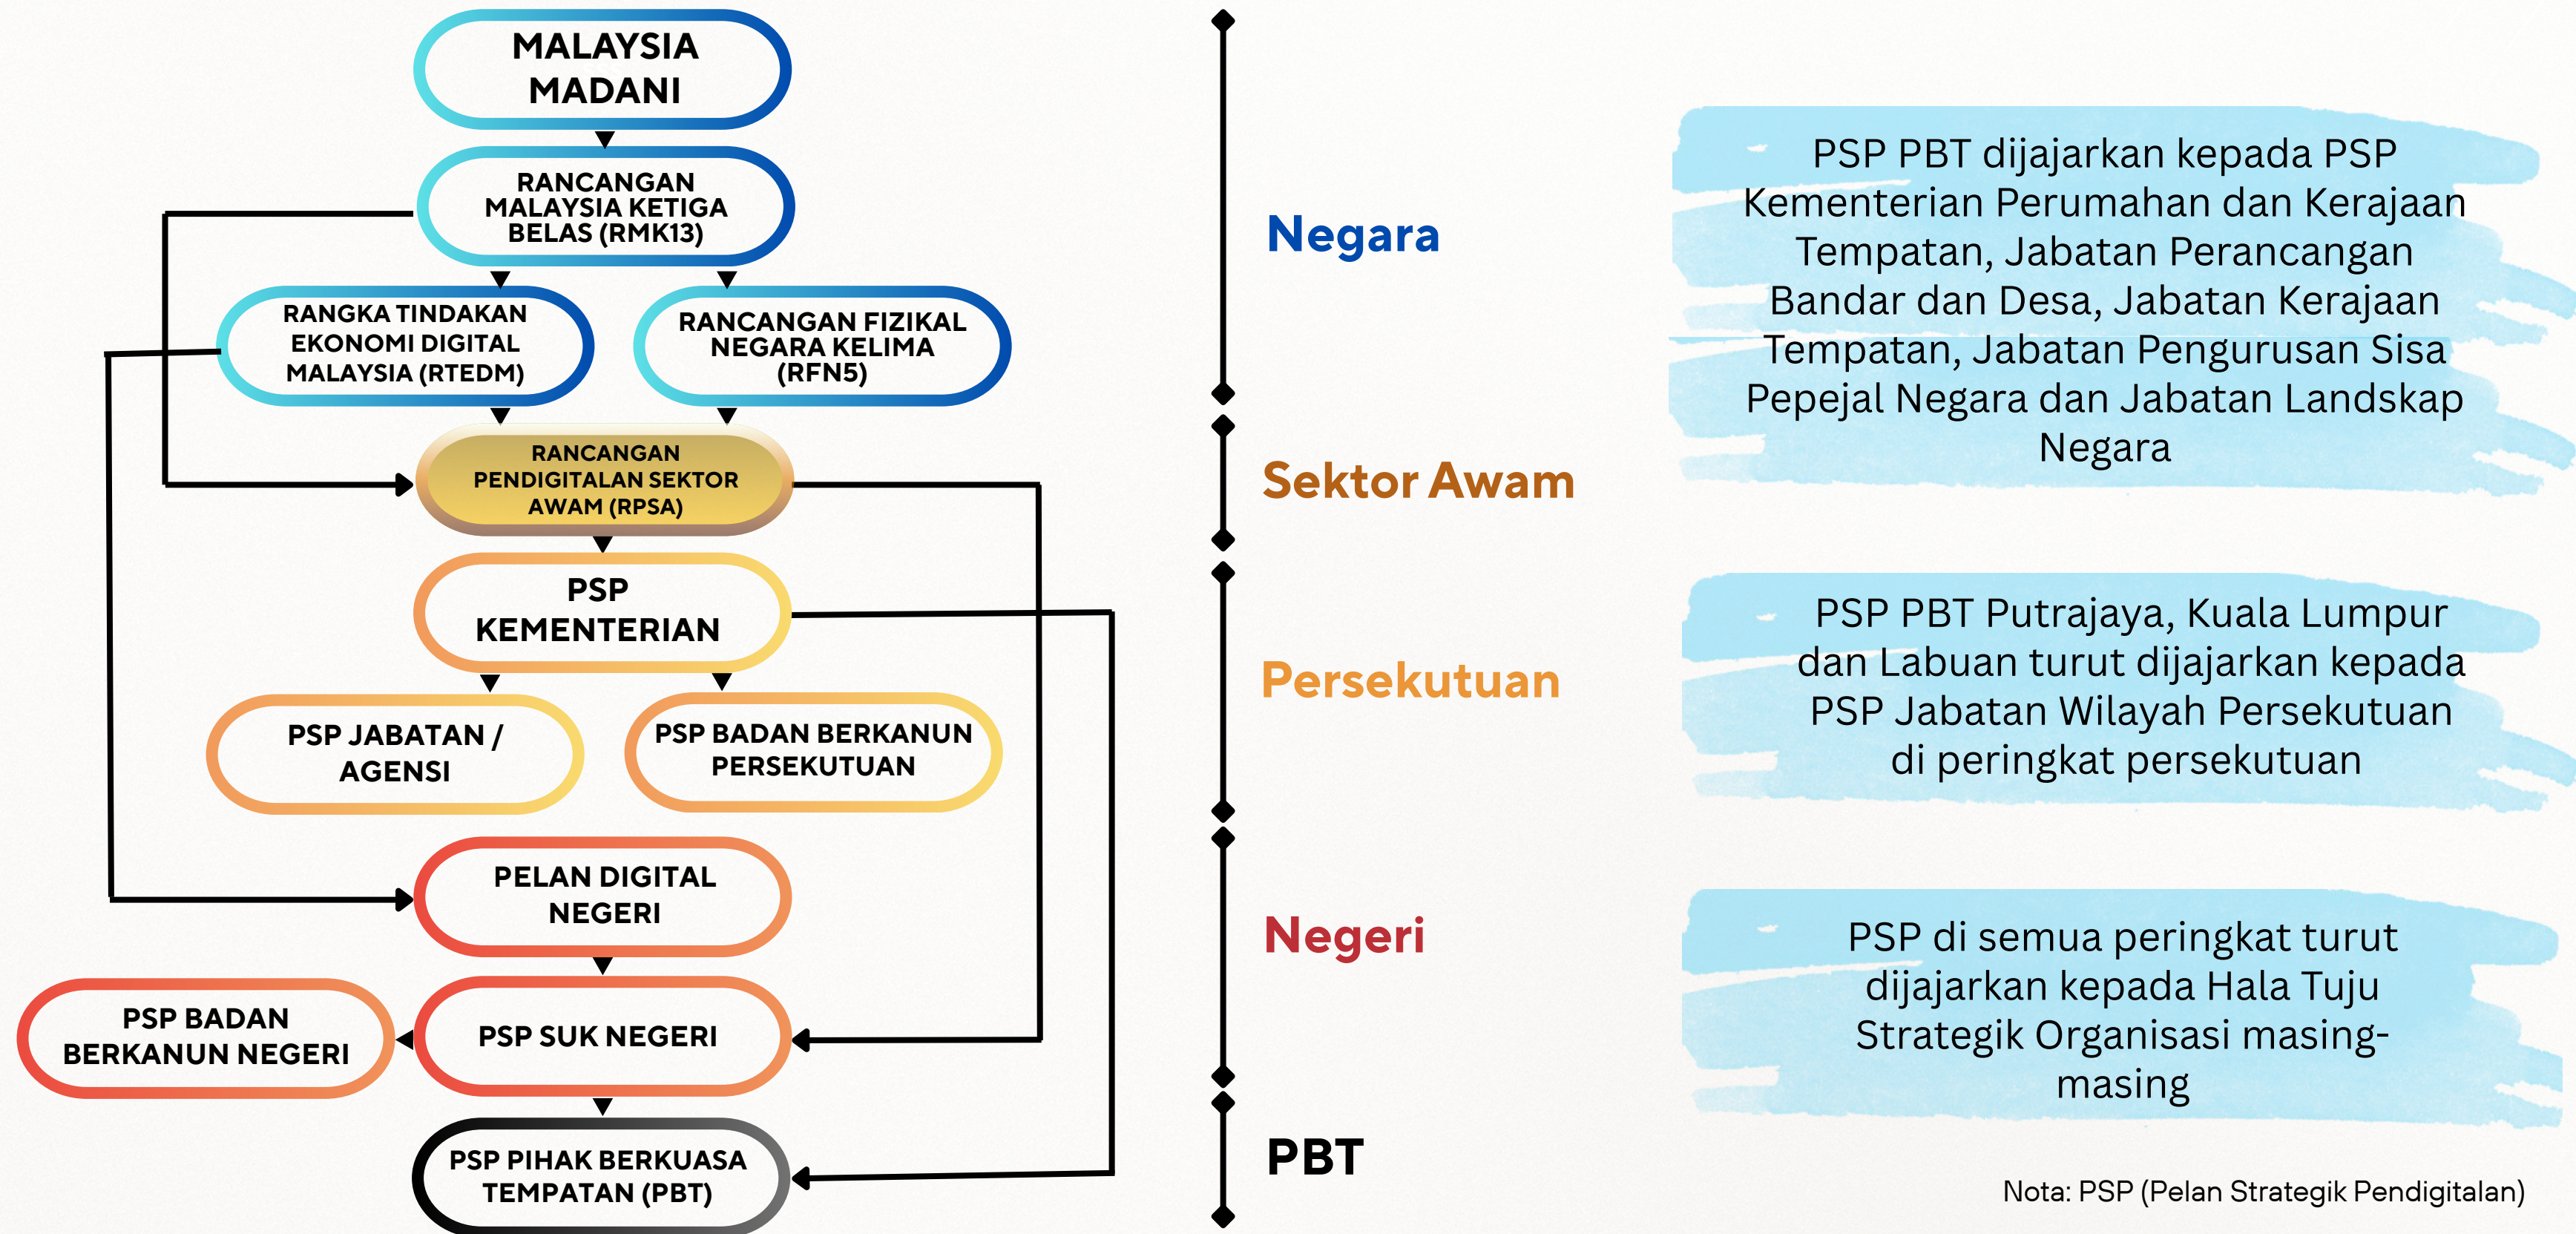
MALAYSIA MADANI

RANCANGAN MALAYSIA KETIGA BELAS (RMK13)

RANGKA TINDAKAN EKONOMI DIGITAL MALAYSIA (RTEDM)

RANCANGAN FIZIKAL NEGARA KELIMA (RFN5)

RANCANGAN PENDIGITALAN SEKTOR AWAM (RPSA)

PSP KEMENTERIAN

PSP JABATAN / AGENSI

PSP BADAN BERKANUN PERSEKUTUAN

PELAN DIGITAL NEGERI

PSP BADAN BERKANUN NEGERI

PSP SUK NEGERI

PSP PIHAK BERKUASA TEMPATAN (PBT)

Negara

Sektor Awam

Persekutuan

Negeri

PBT

PSP PBT dijajarkan kepada PSP Kementerian Perumahan dan Kerajaan Tempatan, Jabatan Perancangan Bandar dan Desa, Jabatan Kerajaan Tempatan, Jabatan Pengurusan Sisa Pepejal Negara dan Jabatan Landskap Negara

PSP PBT Putrajaya, Kuala Lumpur dan Labuan turut dijajarkan kepada PSP Jabatan Wilayah Persekutuan di peringkat persekutuan

PSP di semua peringkat turut dijajarkan kepada Hala Tuju Strategik Organisasi masing-masing

Nota: PSP (Pelan Strategik Pendigitalan)